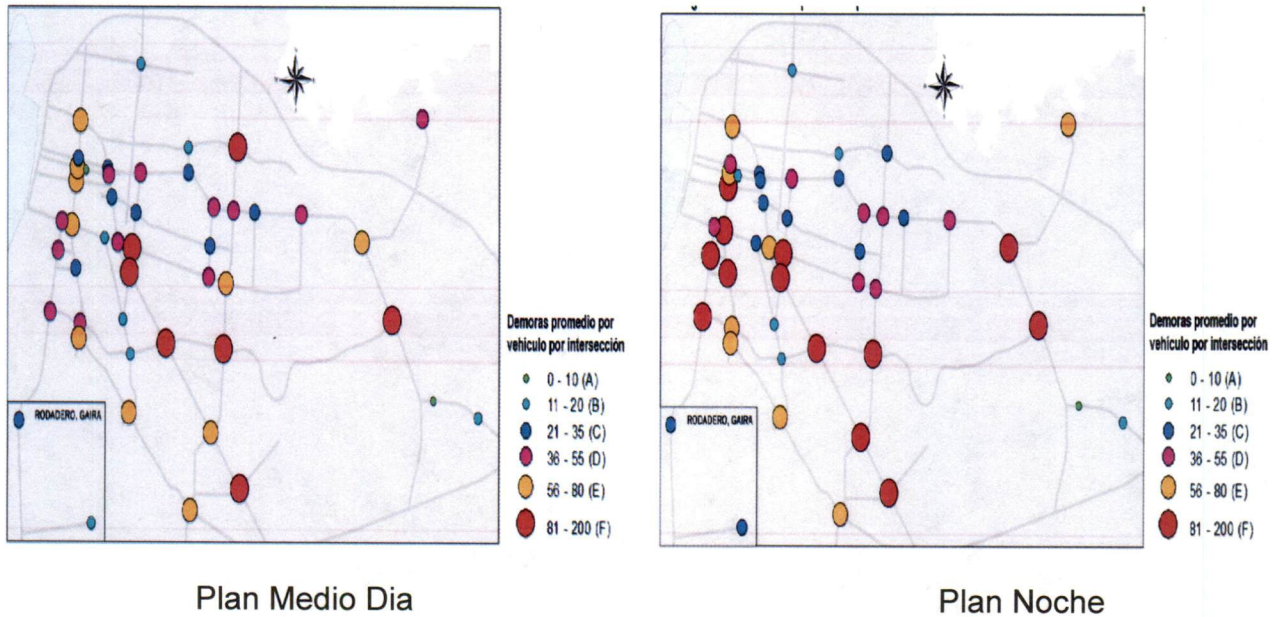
RODADERO, GAIRA

Demoras promedio por vehiculo por intersección

0 - 10 (A)
11 - 20 (B)
21 - 35 (C)
36 - 55 (D)
56 - 80 (E)
81 - 200 (F)

Plan Medio Dia

RODADERO, GAIRA

Demoras promedio por vehiculo por intersección

0 - 10 (A)
11 - 20 (B)
21 - 35 (C)
36 - 55 (D)
56 - 80 (E)
81 - 200 (F)

Plan Noche